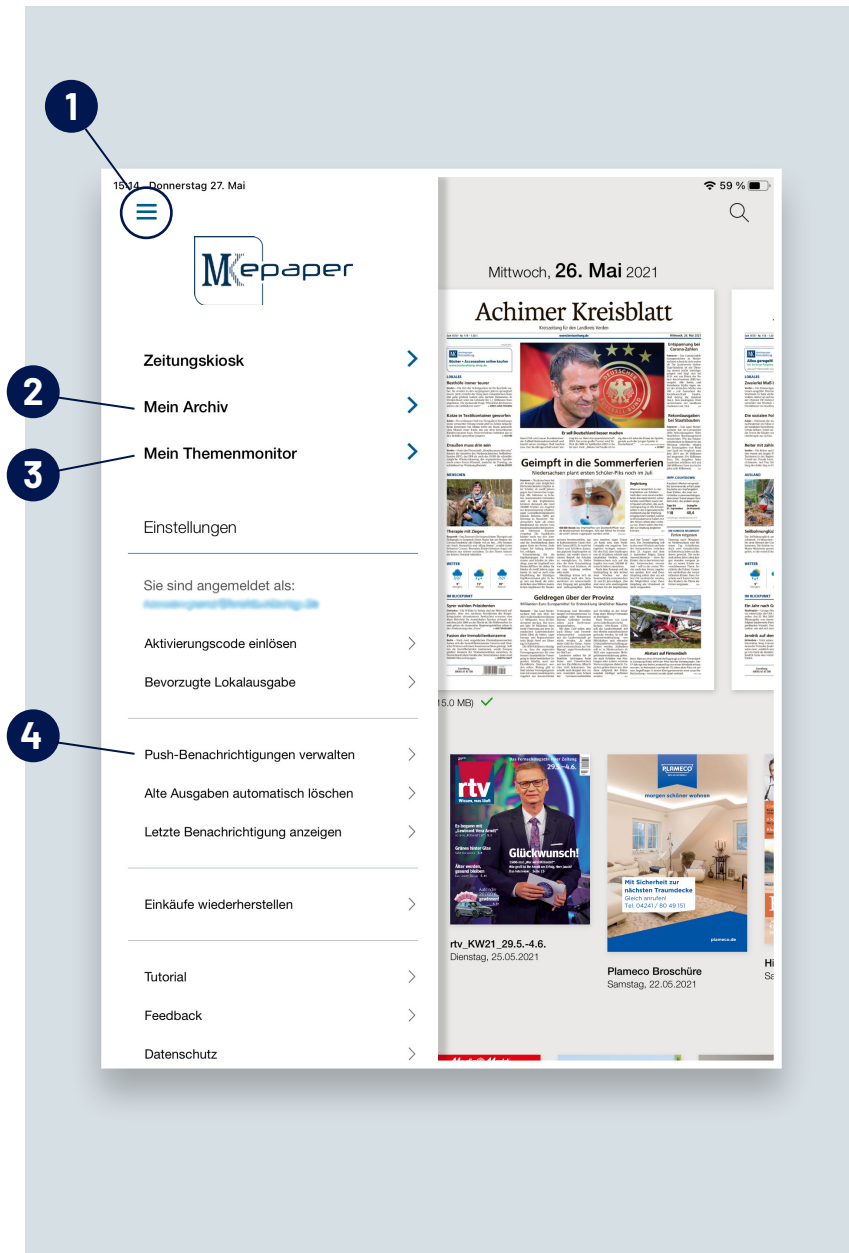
1

15:14 Donnerstag 27. Mai

59 %

Mepaper

Zeitungskiosk

2

Mein Archiv

3

Mein Themenmonitor

Einstellungen

Sie sind angemeldet als:

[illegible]

Aktivierungscode einlösen

Bevorzugte Lokalausgabe

4

Push-Benachrichtigungen verwalten

Alte Ausgaben automatisch löschen

Letzte Benachrichtigung anzeigen

Einkäufe wiederherstellen

Tutorial

Feedback

Datenschutz

Mittwoch, 26. Mai 2021

Achimer Kreisblatt

Kreiszeitung für den Landkreis Verden

Geimpft in die Sommerferien

Geldregen über der Provinz

15.0 MB)

rtv

Glückwunsch!

rtv_KW21_29.5.-4.6.
Dienstag, 25.05.2021

PLAMECO

morgen schöner wohnen

Mit Sicherheit zur nächsten Traumdecke

Gleich anrufen!

Tel. 04241 / 80 49 151

plameco.de

Plameco Broschüre
Samstag, 22.05.2021

Hi

Sa